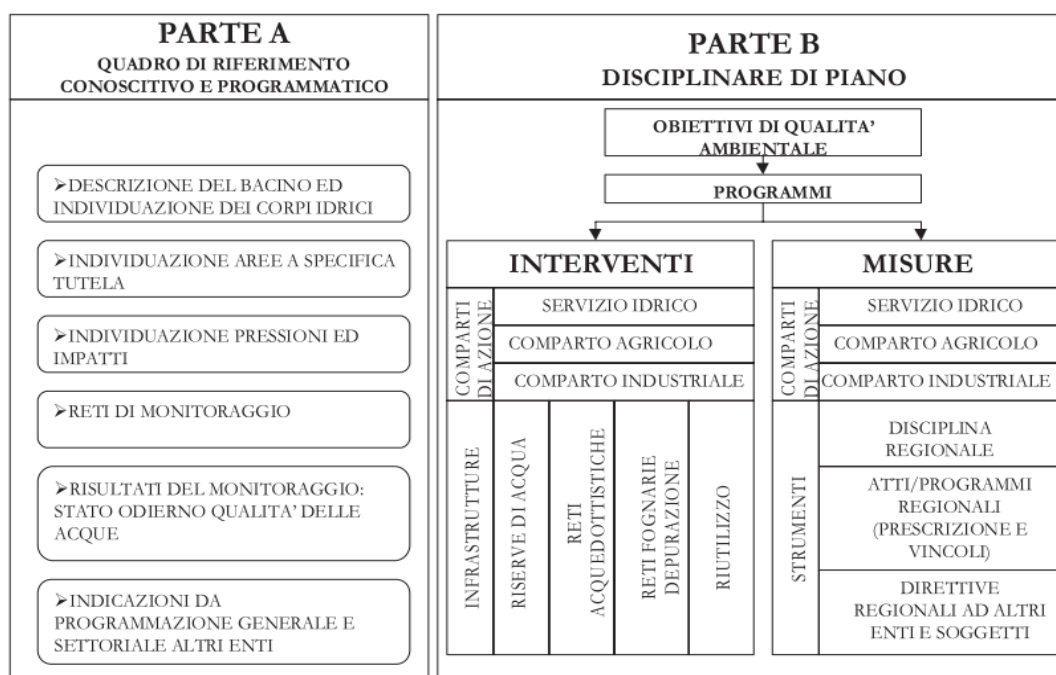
PARTE A
QUADRO DI RIFERIMENTO CONOSCITIVO E PROGRAMMATICO

➢DESCRIZIONE DEL BACINO ED INDIVIDUAZIONE DEI CORPI IDRICI

➢INDIVIDUAZIONE AREE A SPECIFICA TUTELA

➢INDIVIDUAZIONE PRESSIONI ED IMPATTI

➢RETI DI MONITORAGGIO

➢RISULTATI DEL MONITORAGGIO: STATO ODIERNO QUALITA' DELLE ACQUE

➢INDICAZIONI DA PROGRAMMAZIONE GENERALE E SETTORIALE ALTRI ENTI

PARTE B
DISCIPLINARE DI PIANO

OBIETTIVI DI QUALITA' AMBIENTALE

PROGRAMMI

INTERVENTI

COMPARTI DI AZIONE

SERVIZIO IDRICO

COMPARTO AGRICOLO

COMPARTO INDUSTRIALE

INFRASTRUTTURE

RISERVE DI ACQUA

RETI ACQUEDOTTISTICHE

RETI FOGNARIE DEPURAZIONE

RIUTILIZZO

MISURE

COMPARTI DI AZIONE

SERVIZIO IDRICO

COMPARTO AGRICOLO

COMPARTO INDUSTRIALE

STRUMENTI

DISCIPLINA REGIONALE

ATTI/PROGRAMMI REGIONALI (PRESCRIZIONE E VINCOLI)

DIRETTIVE REGIONALI AD ALTRI ENTI E SOGGETTI